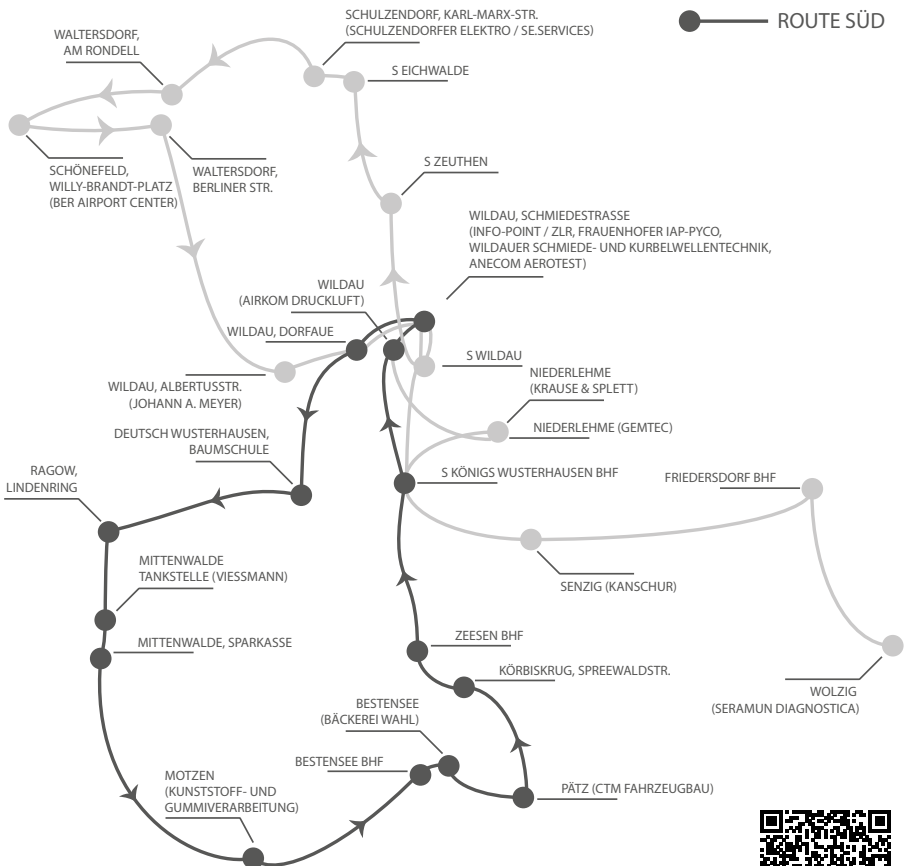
ROUTE SÜD

SCHULZENDORF, KARL-MARX-STR. (SCHULZENDORFER ELEKTRO / SE.SERVICES)

WALTERSDORF, AM RONDELL

S EICHWALDE

SCHÖNEFELD, WILLY-BRANDT-PLATZ (BER AIRPORT CENTER)

WALTERSDORF, BERLINER STR.

S ZEUTHEN

WILDAU, SCHMIEDESTRASSE (INFO-POINT / ZLR, FRAUNHOFER IAP-PYCO, WILDAUER SCHMIEDE- UND KURBELWELLENTECHNIK, ANECOM AEROTEST)

WILDAU (AIRKOM DRUCKLUFT)

WILDAU, DORFAUE

S WILDAU

NIEDERLEHME (KRAUSE & SPLETT)

WILDAU, ALBERTUSSTR. (JOHANN A. MEYER)

NIEDERLEHME (GEMTEC)

DEUTSCH WUSTERHAUSEN, BAUMSCHULE

RAGOW, LINDENRING

S KÖNIGS WUSTERHAUSEN BHF

FRIEDERSDORF BHF

MITTENWALDE TANKSTELLE (VIESSMANN)

SENZIG (KANSCHUR)

MITTENWALDE, SPARKASSE

ZEESEN BHF

KÖRBISKRUG, SPREEWALDSTR.

WOLZIG (SERAMUN DIAGNOSTICA)

BESTENSEE (BÄCKEREI WAHL)

BESTENSEE BHF

MOTZEN (KUNSTSTOFF- UND GUMMIVERARBEITUNG)

PÄTZ (CTM FAHRZEUGBAU)